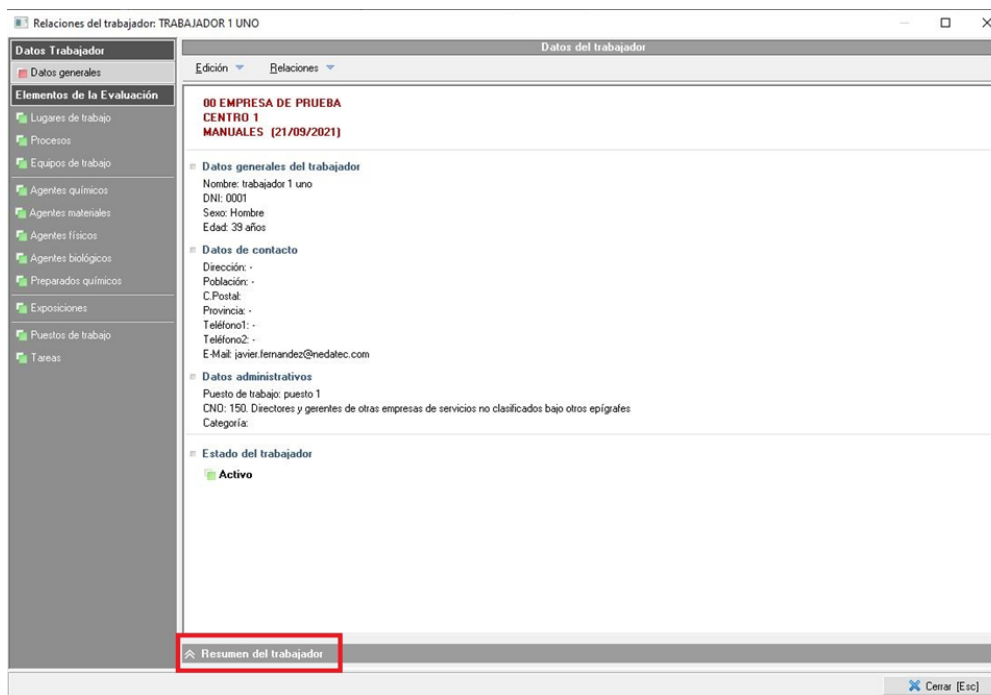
Relaciones del trabajador: TRABAJADOR 1 UNO

Datos Trabajador
Datos generales
Elementos de la Evaluación
Lugares de trabajo
Procesos
Equipos de trabajo
Agentes químicos
Agentes materiales
Agentes físicos
Agentes biológicos
Preparados químicos
Exposiciones
Puestos de trabajo
Tareas

Datos del trabajador
Edición
Relaciones

00 EMPRESA DE PRUEBA
CENTRO 1
MANUALES (21/09/2021)

Datos generales del trabajador
Nombre: trabajador 1 uno
DNI: 0001
Sexo: Hombre
Edad: 39 años

Datos de contacto
Dirección: -
Población: -
C.Postal:
Provincia: -
Teléfono1: -
Teléfono2: -
E-Mail: javier.fernandez@nedatec.com

Datos administrativos
Puesto de trabajo: puesto 1
CNO: 150. Directores y gerentes de otras empresas de servicios no clasificados bajo otros epígrafes
Categoría:

Estado del trabajador
Activo

Resumen del trabajador

Cerrar [Esc]